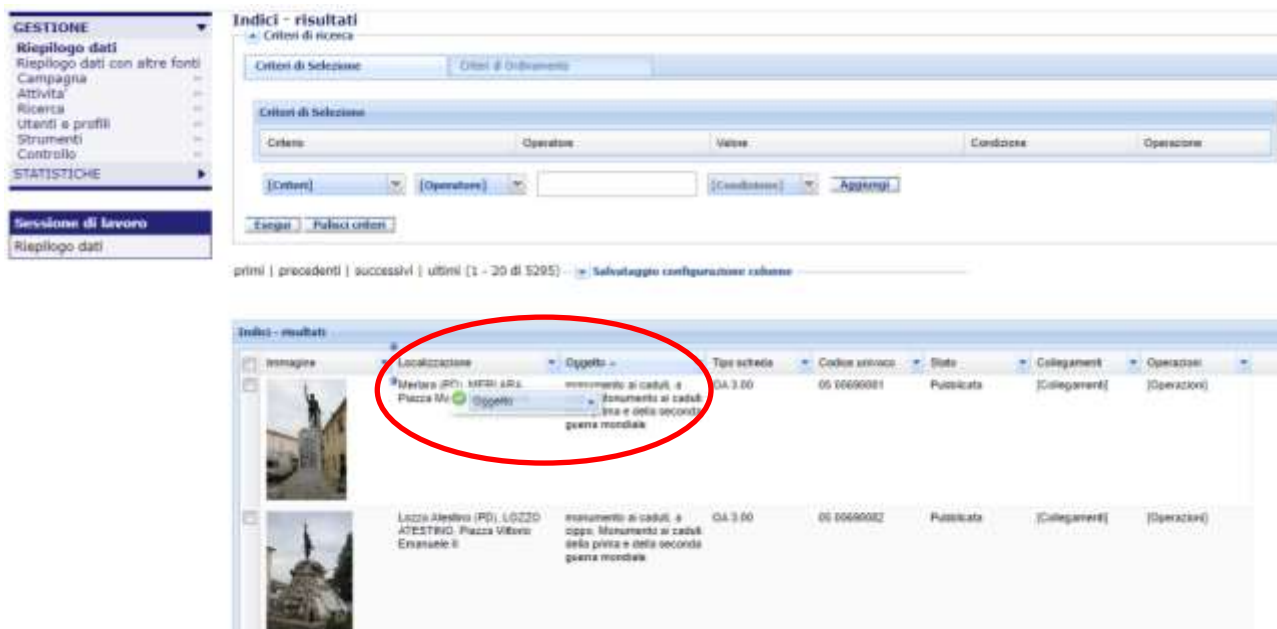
GESTIONE
Riepilogo dati
Riepilogo dati con altre fonti
Campagna
Attività
Ricerca
Utenti e profili
Strumenti
Controllo
STATISTICHE

Sessione di lavoro
Riepilogo dati

Indici - risultati
Criteri di ricerca
Criteri di Selezione | Criteri di Ordinamento

Criteri di Selezione

| Criterio | Operatore | Valore | Condizione | Operazione |
|---|---|---|---|---|

[Criteri] [Operatore] [Condizione] Aggiungi

Esegui | Pulisci criteri

primi | precedenti | successivi | ultimi (1 - 20 di 5295) Salvataggio configurazione colonne

Indici - risultati

| Immagine | Localizzazione | Oggetto | Tipo scheda | Codice univoco | Stato | Collegamenti | Operazioni |
|---|---|---|---|---|---|---|---|
| | Merlara (PD), MERLARA, Piazza Mu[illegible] | monumento ai caduti, a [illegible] Monumento ai caduti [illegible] prima e della seconda guerra mondiale | OA 3.00 | 05 00690081 | Pubblicata | [Collegamenti] | [Operazioni] |
| | Lozzo Atestino (PD), LOZZO ATESTINO, Piazza Vittorio Emanuele II | monumento ai caduti, a cippo, Monumento ai caduti della prima e della seconda guerra mondiale | OA 3.00 | 05 00690082 | Pubblicata | [Collegamenti] | [Operazioni] |

Oggetto